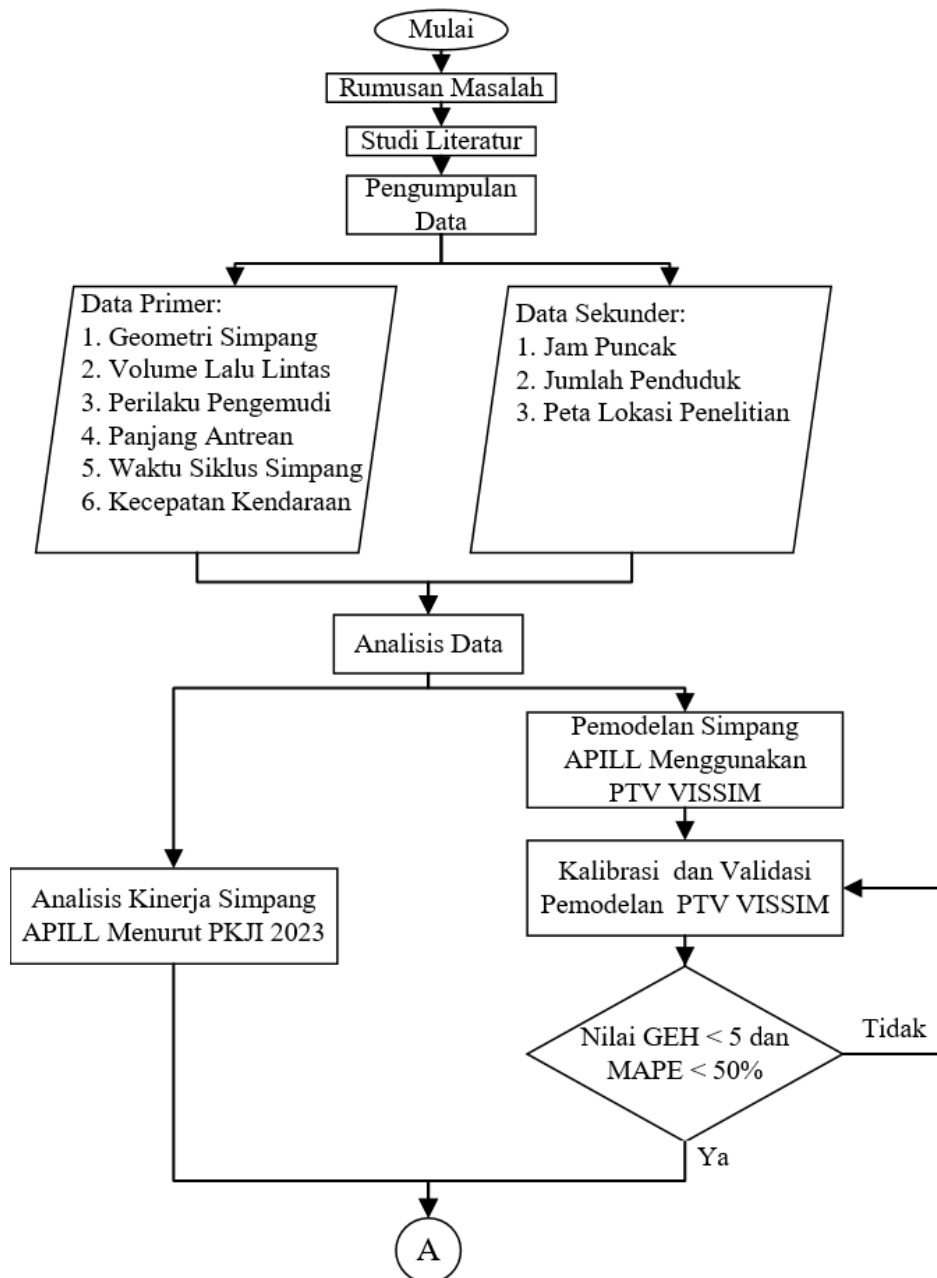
Mulai

Rumusan Masalah

Studi Literatur

Pengumpulan Data

Data Primer:
1. Geometri Simpang
2. Volume Lalu Lintas
3. Perilaku Pengemudi
4. Panjang Antrean
5. Waktu Siklus Simpang
6. Kecepatan Kendaraan

Data Sekunder:
1. Jam Puncak
2. Jumlah Penduduk
3. Peta Lokasi Penelitian

Analisis Data

Pemodelan Simpang APILL Menggunakan PTV VISSIM

Kalibrasi dan Validasi Pemodelan PTV VISSIM

Analisis Kinerja Simpang APILL Menurut PKJI 2023

Nilai GEH < 5 dan MAPE < 50%

Tidak

Ya

A